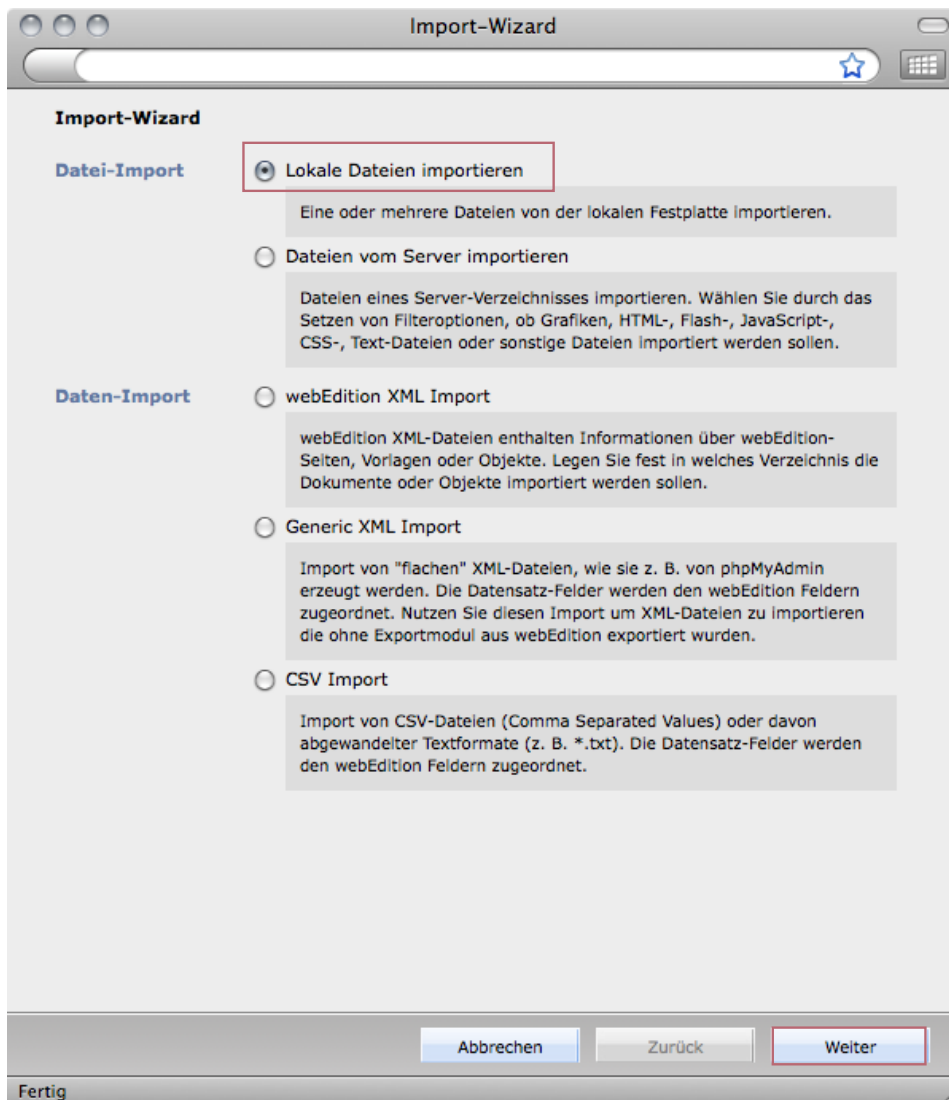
Import-Wizard

Import-Wizard

Datei-Import

Lokale Dateien importieren

Eine oder mehrere Dateien von der lokalen Festplatte importieren.

Dateien vom Server importieren

Dateien eines Server-Verzeichnisses importieren. Wählen Sie durch das Setzen von Filteroptionen, ob Grafiken, HTML-, Flash-, JavaScript-, CSS-, Text-Dateien oder sonstige Dateien importiert werden sollen.

Daten-Import

webEdition XML Import

webEdition XML-Dateien enthalten Informationen über webEdition-Seiten, Vorlagen oder Objekte. Legen Sie fest in welches Verzeichnis die Dokumente oder Objekte importiert werden sollen.

Generic XML Import

Import von "flachen" XML-Dateien, wie sie z. B. von phpMyAdmin erzeugt werden. Die Datensatz-Felder werden den webEdition Feldern zugeordnet. Nutzen Sie diesen Import um XML-Dateien zu importieren die ohne Exportmodul aus webEdition exportiert wurden.

CSV Import

Import von CSV-Dateien (Comma Separated Values) oder davon abgewandelter Textformate (z. B. *.txt). Die Datensatz-Felder werden den webEdition Feldern zugeordnet.

Abbrechen

Zurück

Weiter

Fertig